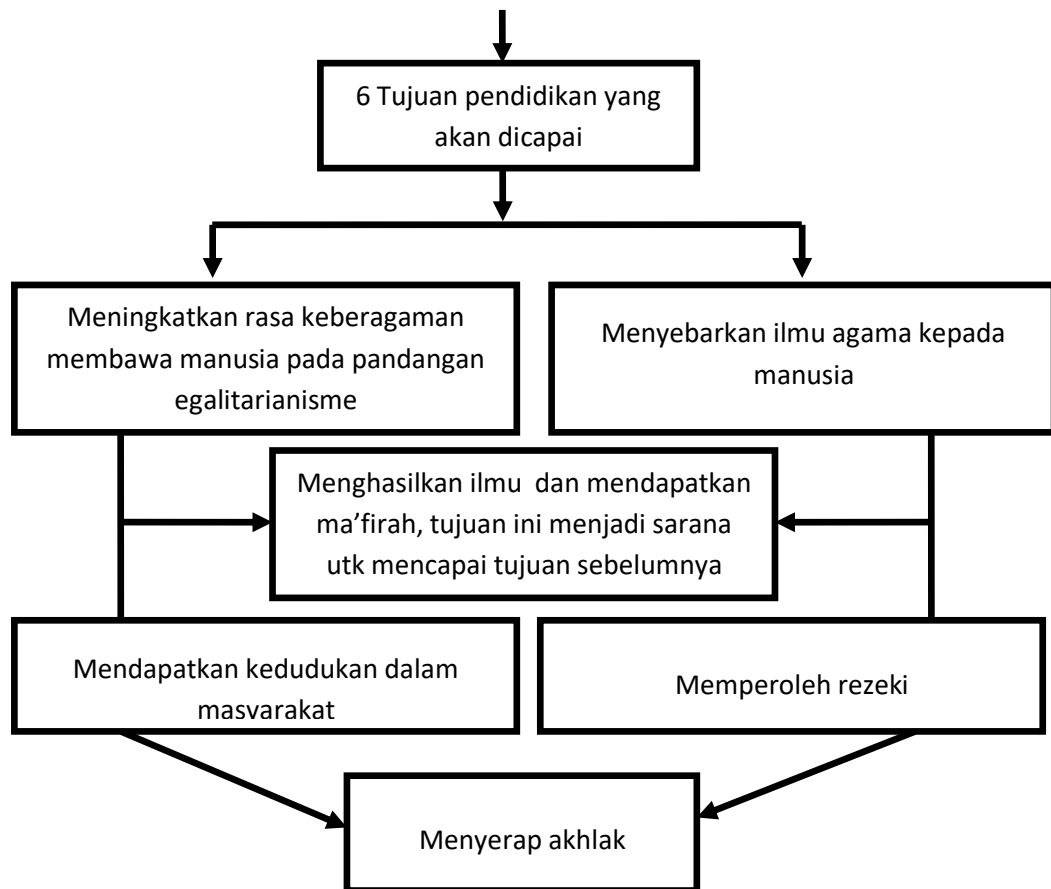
6 Tujuan pendidikan yang akan dicapai

Meningkatkan rasa keberagaman membawa manusia pada pandangan egalitarianisme

Menyebarkan ilmu agama kepada manusia

Menghasilkan ilmu dan mendapatkan ma'firah, tujuan ini menjadi sarana utk mencapai tujuan sebelumnya

Mendapatkan kedudukan dalam masvarakat

Memperoleh rezeki

Menyerap akhlak